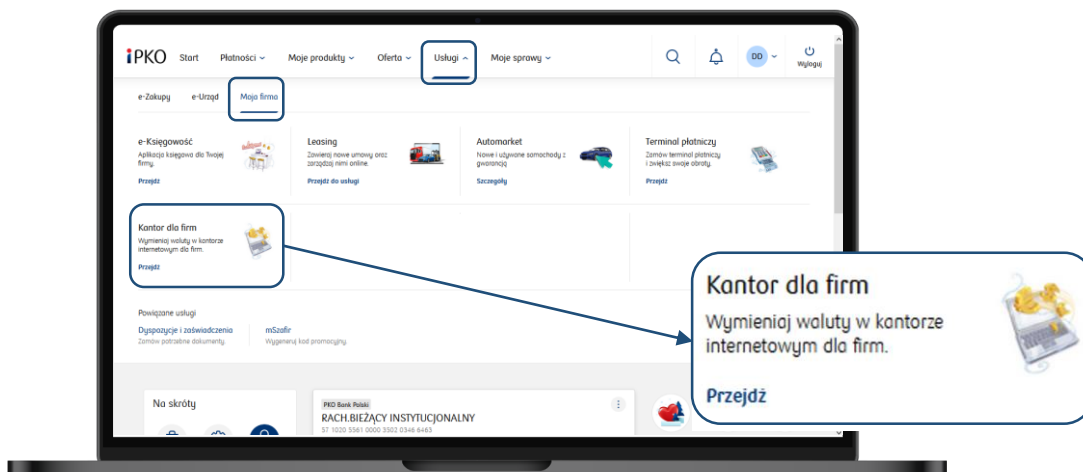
iPKO Start Płatności Moje produkty Oferta Usługi Moje sprawy

DD Wyloguj

e-Zakupy e-Urząd Moja firma

e-Księgowość
Aplikacja księgowa dla Twojej firmy.
Przejdź

Leasing
Zawieraj nowe umowy oraz zarządzaj nimi online.
Przejdź do usługi

Automarket
Nowe i używane samochody z gwarancją
Szczegóły

Terminal płatniczy
Zamów terminal płatniczy i zwiększ swoje obroty.
Przejdź

Kantor dla firm
Wymieniaj waluty w kantorze internetowym dla firm.
Przejdź

Powiązane usługi

Dyspozycje i zaświadczenia
Zamów potrzebne dokumenty.

mSzafir
Wygeneruj kod promocyjny.

Na skróty

PKO Bank Polski
RACH.BIEŻĄCY INSTYTUCJONALNY
57 1020 5561 0000 3302 0346 6463

Kantor dla firm
Wymieniaj waluty w kantorze internetowym dla firm.
Przejdź